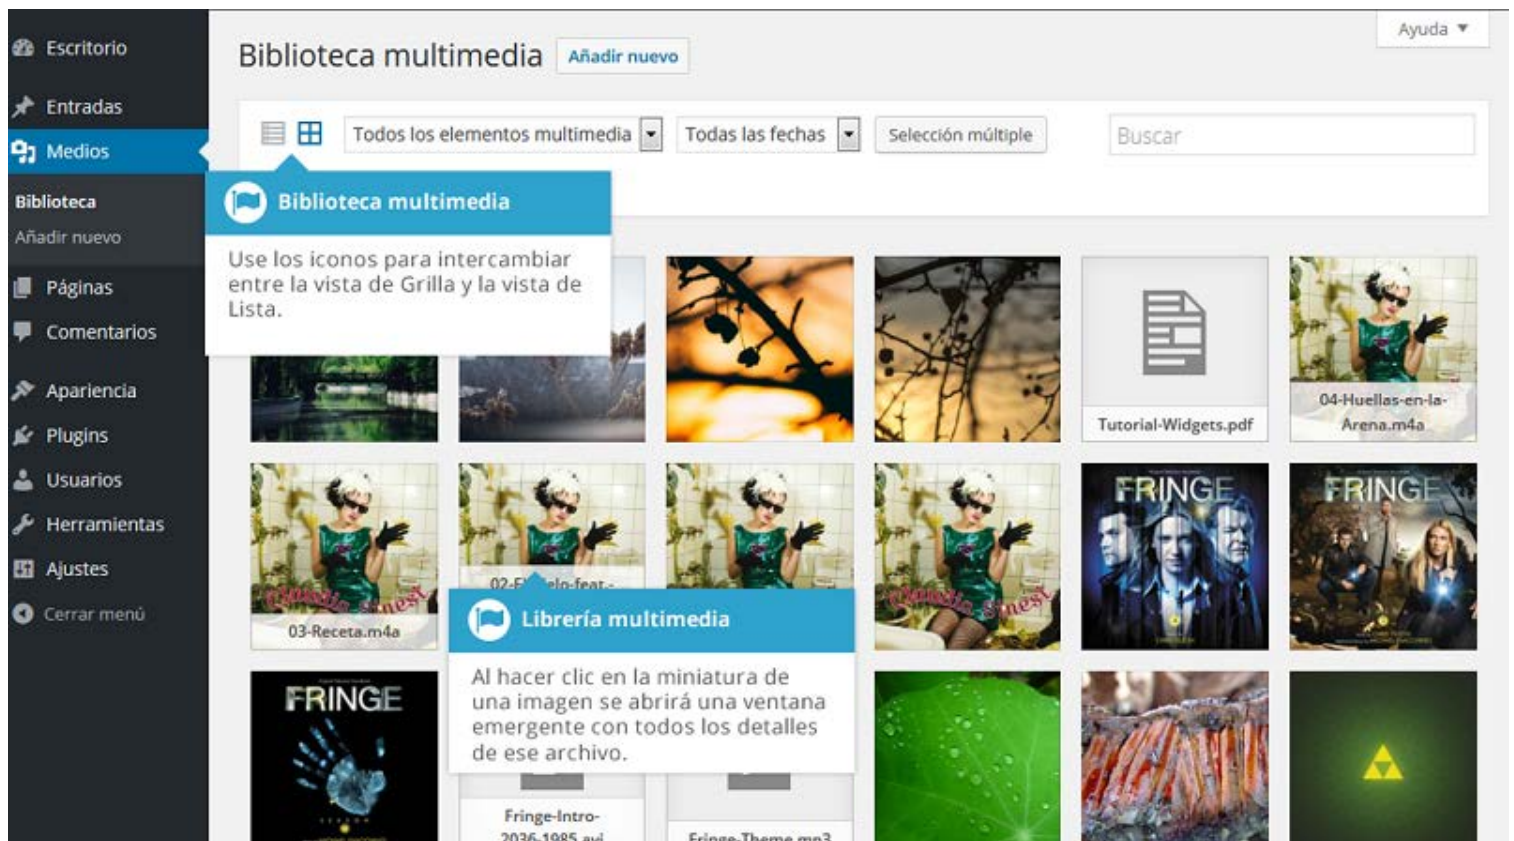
Escritorio
Entradas
Medios
Biblioteca
Añadir nuevo
Páginas
Comentarios
Apariencia
Plugins
Usuarios
Herramientas
Ajustes
Cerrar menú

Biblioteca multimedia Añadir nuevo

Ayuda ▼

Todos los elementos multimedia
Todas las fechas
Selección múltiple
Buscar

Biblioteca multimedia

Use los iconos para intercambiar entre la vista de Grilla y la vista de Lista.

Tutorial-Widgets.pdf

04-Huellas-en-la-Arena.m4a

03-Receta.m4a

02-F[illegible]elo-feat.-

FRINGE

FRINGE

Librería multimedia

Al hacer clic en la miniatura de una imagen se abrirá una ventana emergente con todos los detalles de ese archivo.

FRINGE

Fringe-Intro-2036-1985.avi

Fringe-Theme.mp3